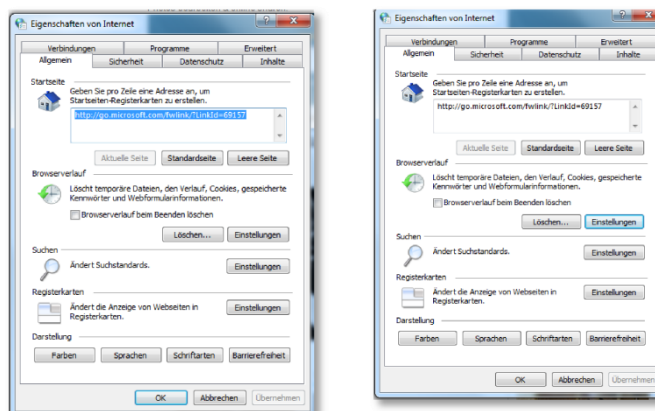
Eigenschaften von Internet

Verbindungen | Programme | Erweitert
Allgemein | Sicherheit | Datenschutz | Inhalte

Startseite
Geben Sie pro Zeile eine Adresse an, um Startseiten-Registerkarten zu erstellen.
http://go.microsoft.com/fwlink/?LinkId=69157
Aktuelle Seite | Standardseite | Leere Seite

Browserverlauf
Löscht temporäre Dateien, den Verlauf, Cookies, gespeicherte Kennwörter und Webformularinformationen.
Browserverlauf beim Beenden löschen
Löschen... | Einstellungen

Suchen
Ändert Suchstandards.
Einstellungen

Registerkarten
Ändert die Anzeige von Webseiten in Registerkarten.
Einstellungen

Darstellung
Farben | Sprachen | Schriftarten | Barrierefreiheit

OK | Abbrechen | Übernehmen

Eigenschaften von Internet

Verbindungen | Programme | Erweitert
Allgemein | Sicherheit | Datenschutz | Inhalte

Startseite
Geben Sie pro Zeile eine Adresse an, um Startseiten-Registerkarten zu erstellen.
http://go.microsoft.com/fwlink/?LinkId=69157
Aktuelle Seite | Standardseite | Leere Seite

Browserverlauf
Löscht temporäre Dateien, den Verlauf, Cookies, gespeicherte Kennwörter und Webformularinformationen.
Browserverlauf beim Beenden löschen
Löschen... | Einstellungen

Suchen
Ändert Suchstandards.
Einstellungen

Registerkarten
Ändert die Anzeige von Webseiten in Registerkarten.
Einstellungen

Darstellung
Farben | Sprachen | Schriftarten | Barrierefreiheit

OK | Abbrechen | Übernehmen